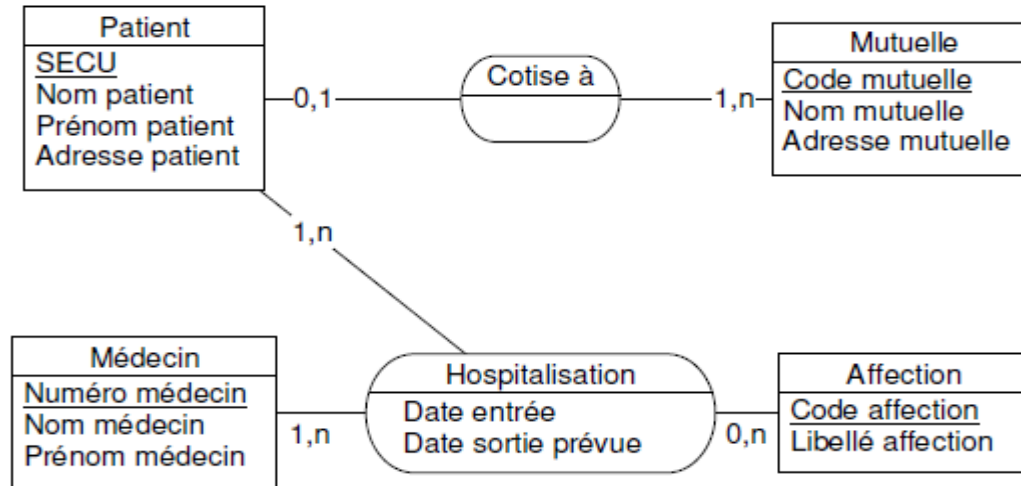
Patient
SECU
Nom patient
Prénom patient
Adresse patient

0,1

Cotise à

1,n

Mutuelle
Code mutuelle
Nom mutuelle
Adresse mutuelle

1,n

Médecin
Numéro médecin
Nom médecin
Prénom médecin

1,n

Hospitalisation
Date entrée
Date sortie prévue

0,n

Affection
Code affection
Libellé affection